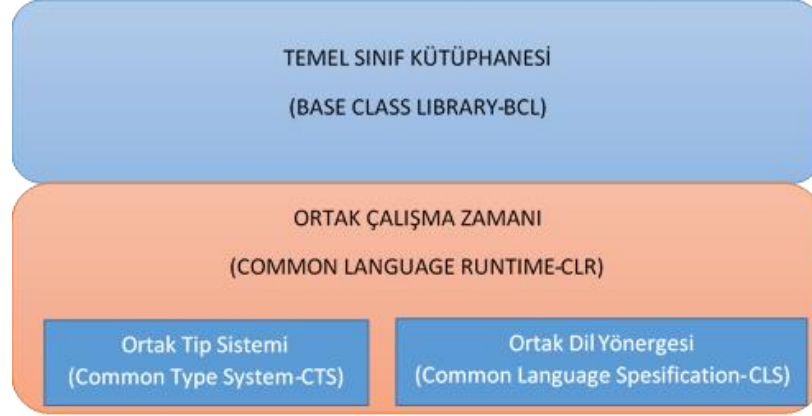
TEMEL SINIF KÜTÜPHANESİ

(BASE CLASS LIBRARY-BCL)

ORTAK ÇALIŞMA ZAMANI

(COMMON LANGUAGE RUNTIME-CLR)

Ortak Tip Sistemi
(Common Type System-CTS)

Ortak Dil Yönergesi
(Common Language Spesification-CLS)